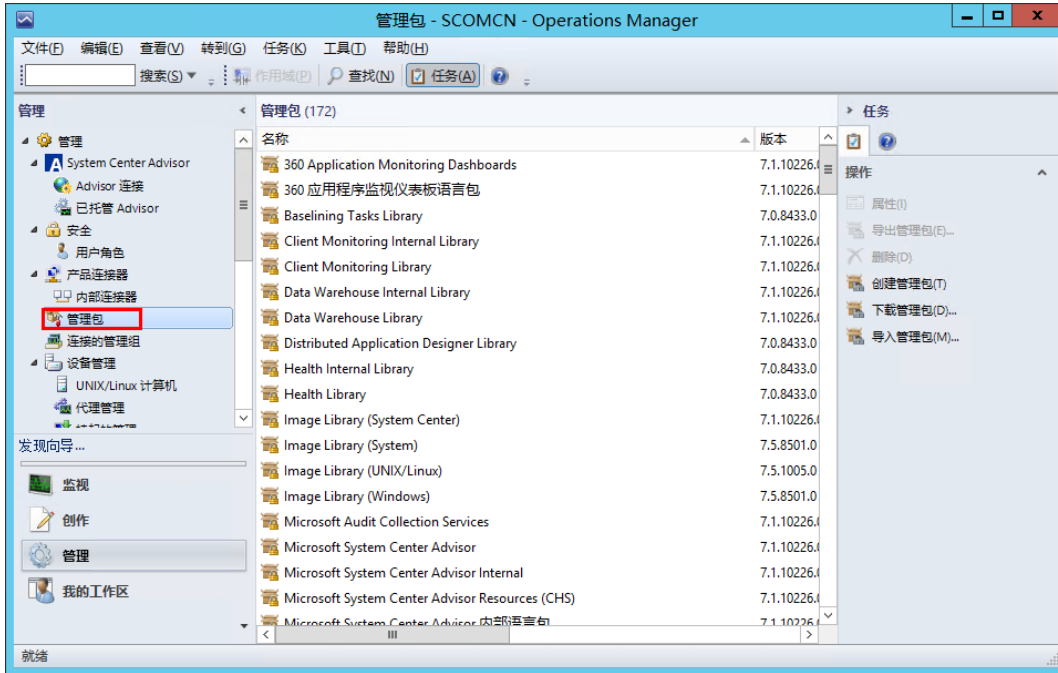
管理包 - SCOMCN - Operations Manager

文件(F) 编辑(E) 查看(V) 转到(G) 任务(K) 工具(T) 帮助(H)

搜索(S) 作用域(P) 查找(N) 任务(A)

管理
管理
System Center Advisor
Advisor 连接
已托管 Advisor
安全
用户角色
产品连接器
内部连接器
管理包
连接的管理组
设备管理
UNIX/Linux 计算机
代理管理
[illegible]

发现向导...

监视
创作
管理
我的工作区

管理包 (172)

| 名称 | 版本 |
|---|---|
| 360 Application Monitoring Dashboards | 7.1.10226.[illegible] |
| 360 应用程序监视仪表板语言包 | 7.1.10226.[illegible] |
| Baselining Tasks Library | 7.0.8433.0 |
| Client Monitoring Internal Library | 7.1.10226.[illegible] |
| Client Monitoring Library | 7.1.10226.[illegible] |
| Data Warehouse Internal Library | 7.1.10226.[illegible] |
| Data Warehouse Library | 7.1.10226.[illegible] |
| Distributed Application Designer Library | 7.0.8433.0 |
| Health Internal Library | 7.0.8433.0 |
| Health Library | 7.0.8433.0 |
| Image Library (System Center) | 7.1.10226.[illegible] |
| Image Library (System) | 7.5.8501.0 |
| Image Library (UNIX/Linux) | 7.5.1005.0 |
| Image Library (Windows) | 7.5.8501.0 |
| Microsoft Audit Collection Services | 7.1.10226.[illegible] |
| Microsoft System Center Advisor | 7.1.10226.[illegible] |
| Microsoft System Center Advisor Internal | 7.1.10226.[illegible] |
| Microsoft System Center Advisor Resources (CHS) | 7.1.10226.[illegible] |
| Microsoft System Center Advisor 内部语言包 | 7.1.10226.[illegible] |

任务
操作
属性(I)
导出管理包(E)...
删除(D)
创建管理包(T)
下载管理包(D)...
导入管理包(M)...

就绪